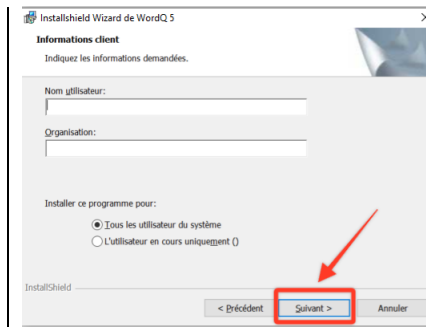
Installshield Wizard de WordQ 5

Informations client

Indiquez les informations demandées.

Nom utilisateur:

Organisation:

Installer ce programme pour:

Tous les utilisateur du système

L'utilisateur en cours uniquement ()

InstallShield

< Précédent

Suivant >

Annuler